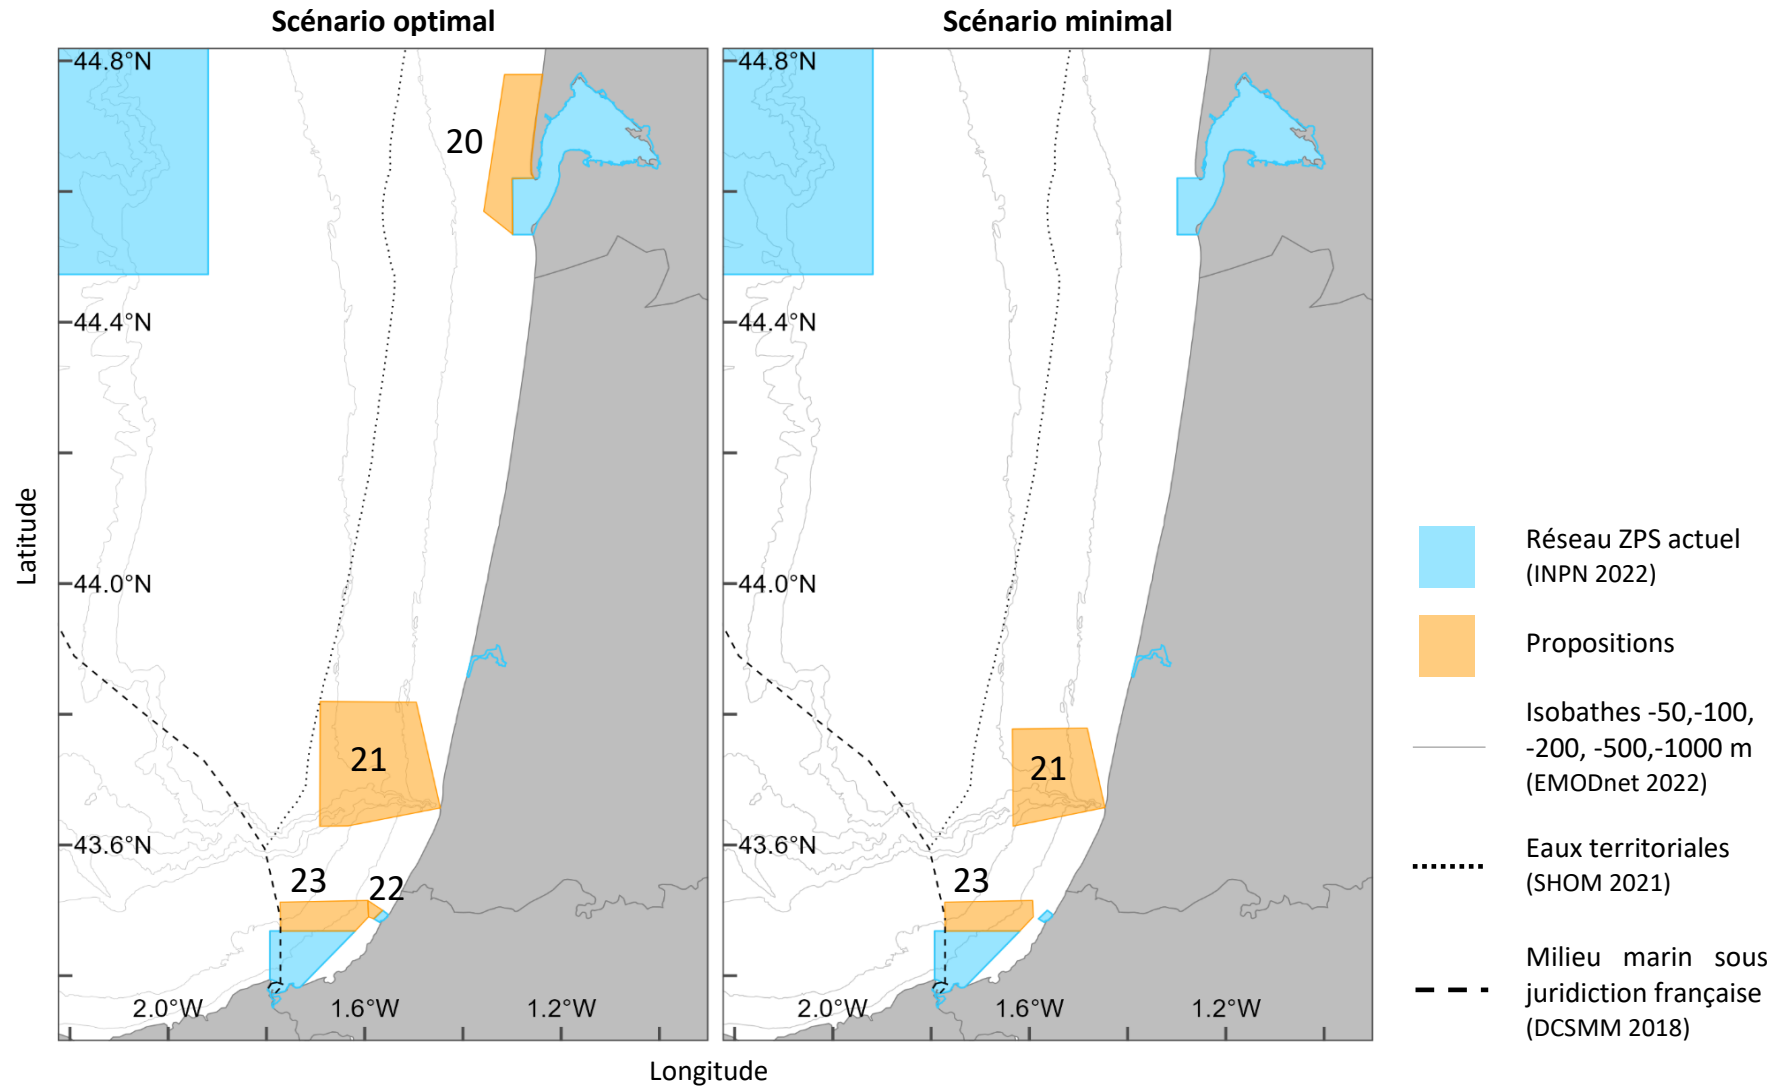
Scénario optimal

44.8°N
44.4°N
44.0°N
43.6°N
20
21
23
22
2.0°W
1.6°W
1.2°W

Scénario minimal

44.8°N
44.4°N
44.0°N
43.6°N
21
23
2.0°W
1.6°W
1.2°W

Latitude

Longitude

Réseau ZPS actuel (INPN 2022)

Propositions

Isobathes -50,-100, -200, -500,-1000 m (EMODnet 2022)

Eaux territoriales (SHOM 2021)

Milieu marin sous juridiction française (DCSMM 2018)